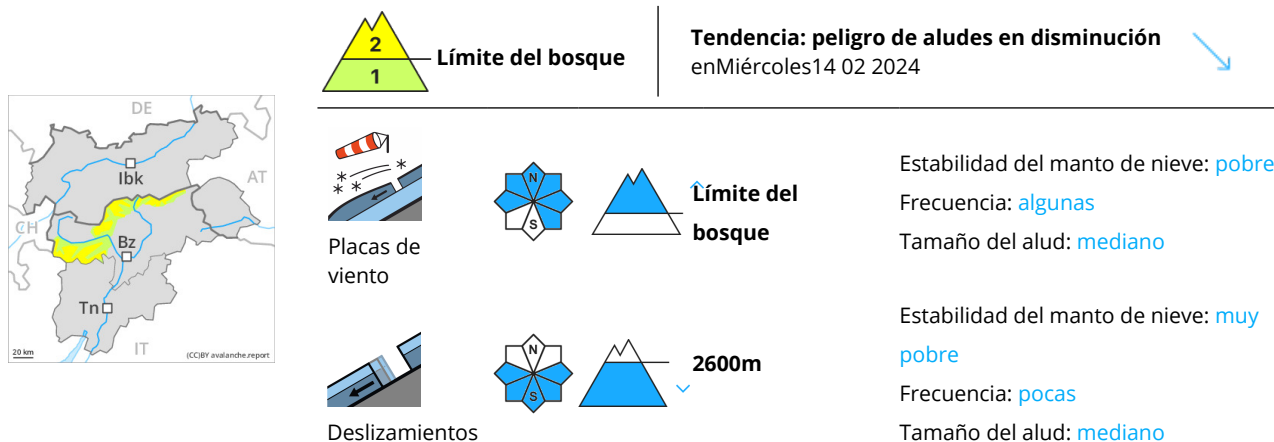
DE

AT

CH

Ibk

Bz

Tn

IT

20 km

(CC)BY avalanche.report

2

1

Límite del bosque

Tendencia: peligro de aludes en disminución

enMiércoles14 02 2024

Placas de viento

N

S

Límite del bosque

Estabilidad del manto de nieve: pobre

Frecuencia: algunas

Tamaño del alud: mediano

Deslizamientos

N

S

2600m

Estabilidad del manto de nieve: muy pobre

Frecuencia: pocas

Tamaño del alud: mediano